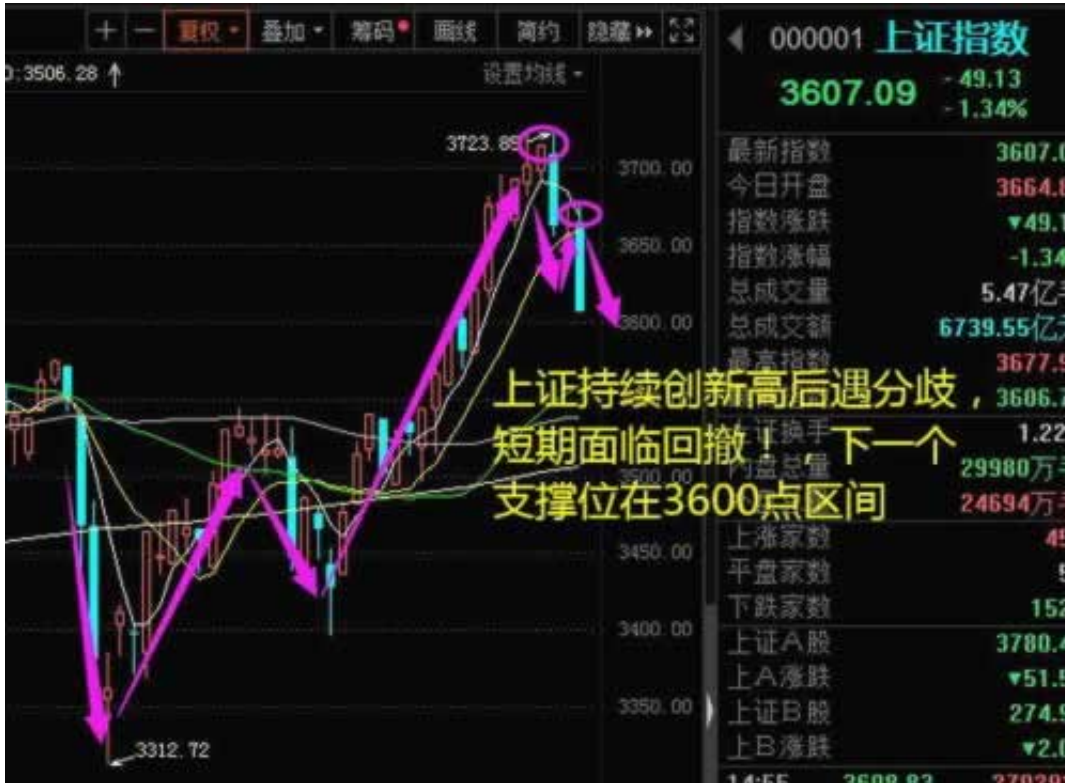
+ − 复权 叠加 筹码 画线 简约 隐藏

0:3506.28 ↑

设置均线

3723.89

3312.72

3700.00
3650.00
3600.00
3500.00
3450.00
3400.00
3350.00

上证持续创新高后遇分歧，短期面临回撤！下一个支撑位在3600点区间

000001 上证指数
3607.09 -49.13 -1.34%

| | |
|---|---|
| 最新指数 | 3607.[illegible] |
| 今日开盘 | 3664.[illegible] |
| 指数涨跌 | ▼49.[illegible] |
| 指数涨幅 | -1.34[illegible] |
| 总成交量 | 5.47亿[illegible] |
| 总成交额 | 6739.55亿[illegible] |
| 最高指数 | 3677.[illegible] |
| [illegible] | 3606.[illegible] |
| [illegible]换手 | 1.22 |
| 内盘总量 | 29980万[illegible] |
| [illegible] | 24694万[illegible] |
| 上涨家数 | 4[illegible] |
| 平盘家数 | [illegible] |
| 下跌家数 | 152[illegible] |
| 上证A股 | 3780.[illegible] |
| 上A涨跌 | ▼51.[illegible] |
| 上证B股 | 274.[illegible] |
| 上B涨跌 | ▼2.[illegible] |

14:55 3608.83 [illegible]